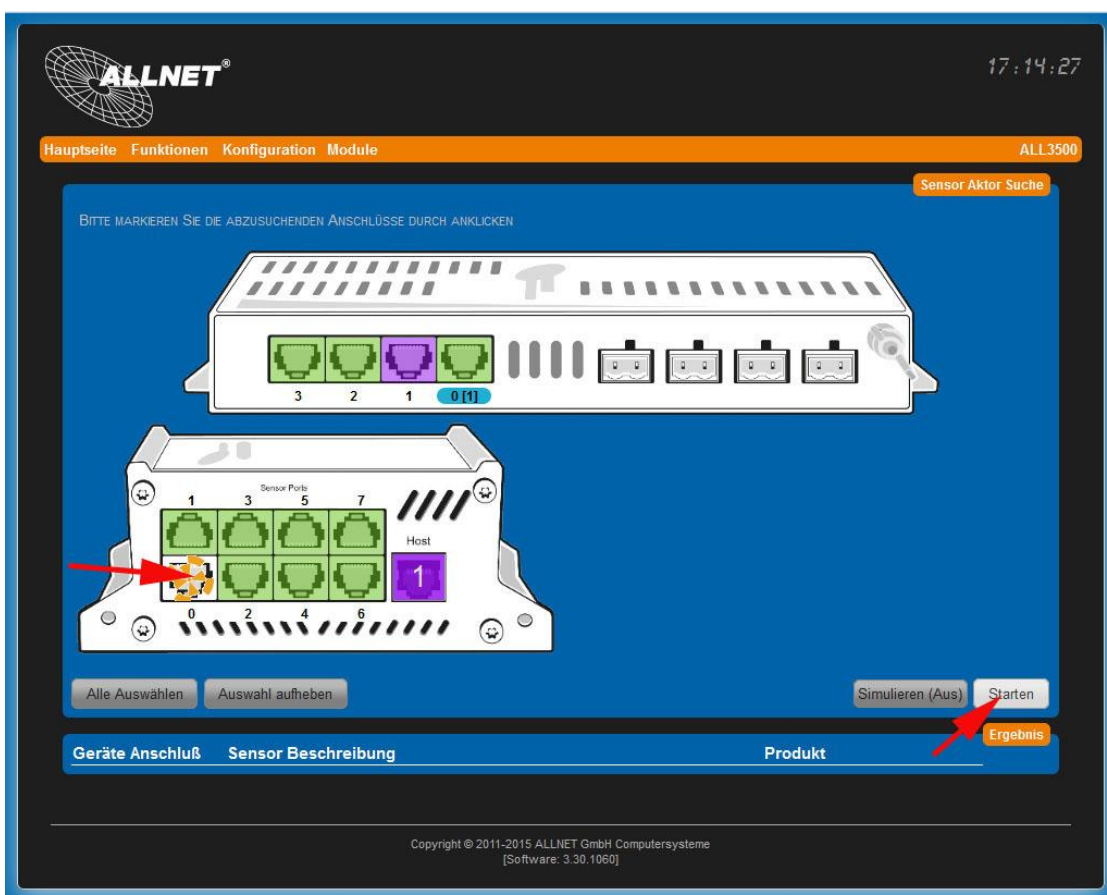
ALLNET®

17:14:27

Hauptseite Funktionen Konfiguration Module

ALL3500

Sensor Aktor Suche

BITTE MARKIEREN SIE DIE ABZUSUCHENDEN ANSCHLÜSSE DURCH ANKLICKEN

3 2 1 0 [1]

Sensor Ports

1 3 5 7

Host

1

0 2 4 6

Alle Auswählen

Auswahl aufheben

Simulieren (Aus)

Starten

Ergebnis

Geräte Anschluß Sensor Beschreibung Produkt

Copyright © 2011-2015 ALLNET GmbH Computersysteme
[Software: 3.30.1060]